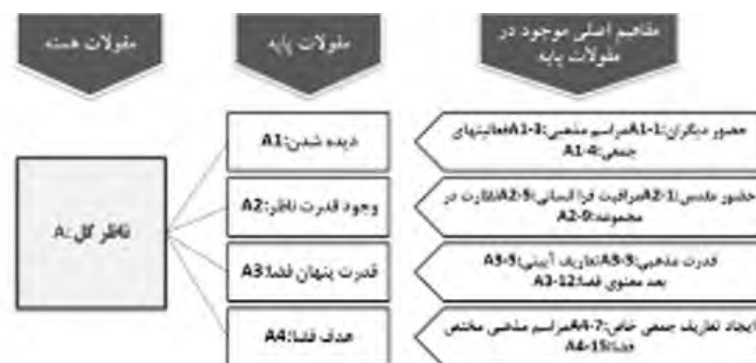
مقولات هسته

مقولات پایه

مفاهیم اصلی موجود در مقولات پایه

ناظر کل :A

دیده شدن:A1

وجود قدرت ناظر:A2

قدرت پنهان فضا:A3

هدف فضا:A4

حضور دیگران:A1-1مراسم مذهبی:A1-3فعالیتهای جمعی:A1-4

حضور مقدس:A2-1مراقبت فرا انسانی:A2-5نظارت در مجموعه:A2-9

قدرت مذهبی:A3-9تعاریف آیینی:A3-5 بعد معنوی فضا:A3-12

ایجاد تعاریف جمعی خاص:A4-7مراسم مذهبی مختص فضا:A4-15